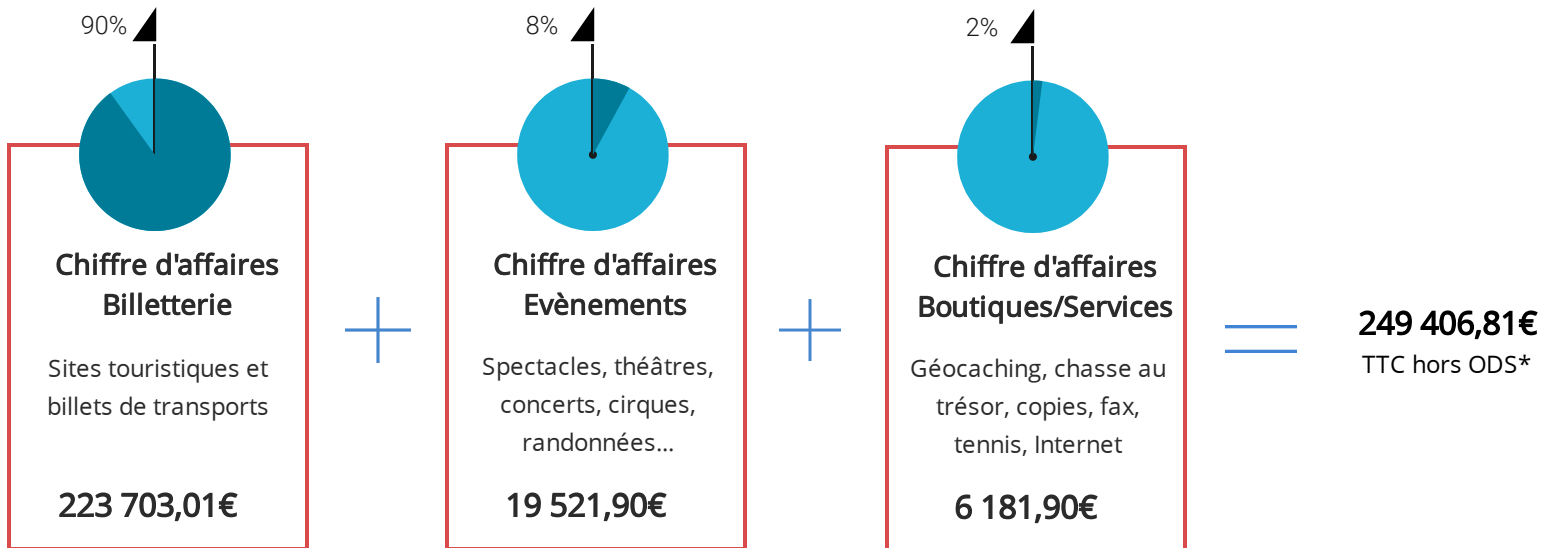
90%

Chiffre d'affaires Billetterie

Sites touristiques et billets de transports

223 703,01€

8%

Chiffre d'affaires Evènements

Spectacles, théâtres, concerts, cirques, randonnées...

19 521,90€

2%

Chiffre d'affaires Boutiques/Services

Géocaching, chasse au trésor, copies, fax, tennis, Internet

6 181,90€

249 406,81€
TTC hors ODS*